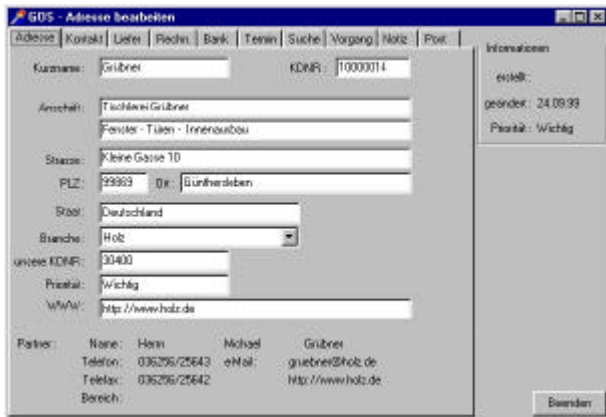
GOS - Adresse bearbeiten

Adresse | Kontakt | Liefer | Rechn. | Bank | Termin | Suche | Vorgang | Notiz | Post

Informationen

erstellt :

geändert : 24.09.99

Priorität : Wichtig

Kurzname: Grübner

KDNR : 10000014

Anschrift: Tischlerei Grübner

Fenster - Türen - Innenausbau

Strasse: Kleine Gasse 10

PLZ: 99869 Ort: Günthersleben

Staat: Deutschland

Branche: Holz

unsere KDNR: 30400

Priorität: Wichtig

WWW: http://www.holz.de

Partner: Name: Herrn Michael Grübner

Telefon: 036256/25643 eMail: gruebner@holz.de

Telefax: 036256/25642 http://www.holz.de

Bereich:

Beenden